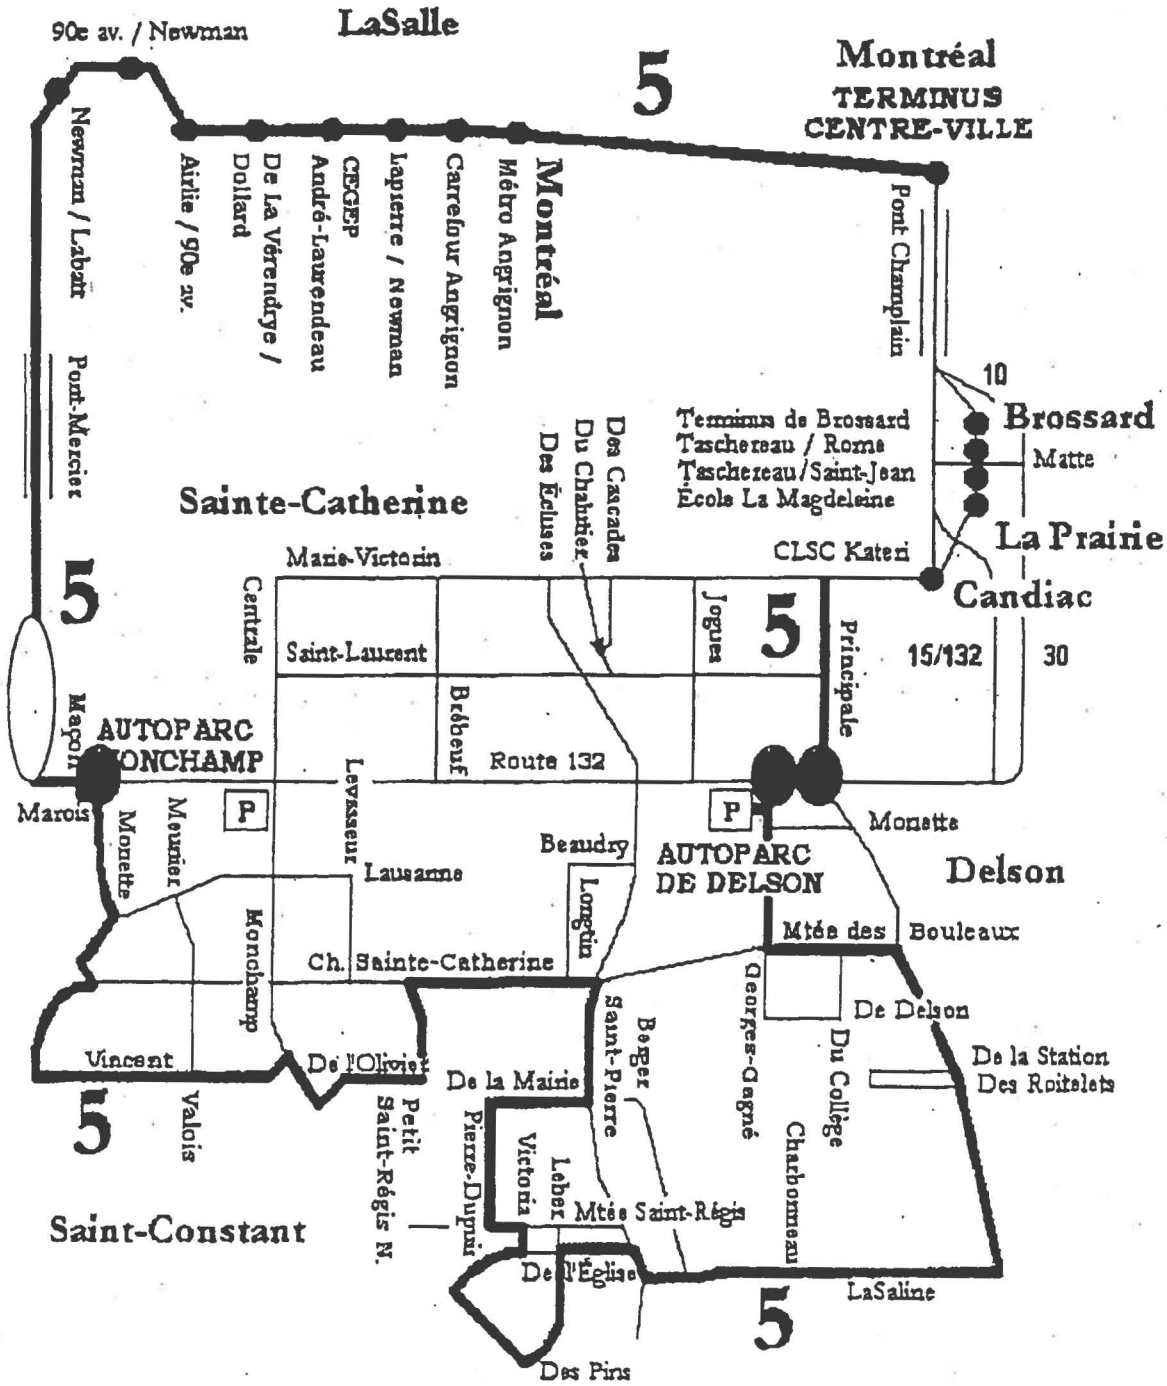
90e av. / Newman

LaSalle

5

Montréal
TERMINUS
CENTRE-VILLE

Newman / Labatt
Airlie / 90e av.
De La Vérendrye / Dollard
André-Laurendeau
CEGEP
Lapierre / Newman
Carrefour Angrignon
Métro Angrignon
Montréal

Pont Champlain

Pont-Mercier

10
Brossard
Terminus de Brossard
Taschereau / Rome
Taschereau / Saint-Jean
École La Magdeleine
Matte
La Prairie

Des Cascades
Du Chatelier
Des Écluses

Sainte-Catherine

Marie-Victorin
CLSC Kateri
Candiac

5
Centrale
Saint-Laurent
Jogues
5
Principale
15/132
30

Brébeuf
Route 132

Mapon
AUTOPARC
MONCHAMP
Levasseur
P
Marois
Monette
Meunier
Lausanne
Beaudry
Longtin
P
AUTOPARC
DE DELSON
Monette
Delson

Mtée des Bouleaux

Monchamp
Ch. Sainte-Catherine
Georges-Gagné
De Delson
Saint-Pierre
Berger
Du Collège

Vincent
De l'Olivier
De la Mairie
De la Station
Des Roitelets

5
Valois
Petit Saint-Régis N.
Pierre-Dupuis
Victoria
Leber
Charbonneau
Mtée Saint-Régis

Saint-Constant

De l'Église
LaSaline
5
Des Pins